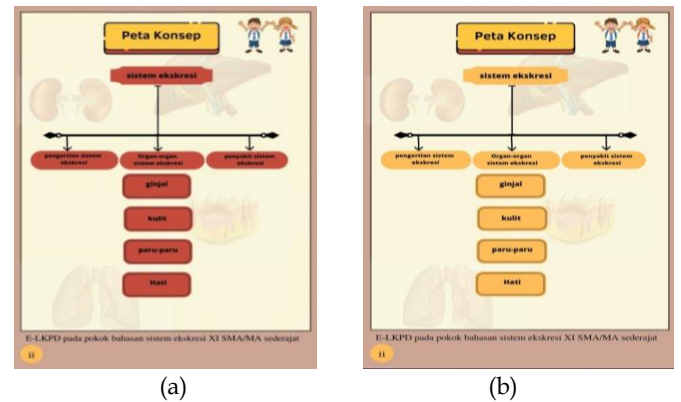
Peta Konsep

sistem ekskresi

pengertian sistem ekskresi

Organ-organ sistem ekskresi

penyakit sistem ekskresi

ginjal

kulit

paru-paru

Hati

E-LKPD pada pokok bahasan sistem ekskresi XI SMA/MA sederajat

ii

(a)

Peta Konsep

sistem ekskresi

pengertian sistem ekskresi

Organ-organ sistem ekskresi

penyakit sistem ekskresi

ginjal

kulit

paru-paru

Hati

E-LKPD pada pokok bahasan sistem ekskresi XI SMA/MA sederajat

ii

(b)